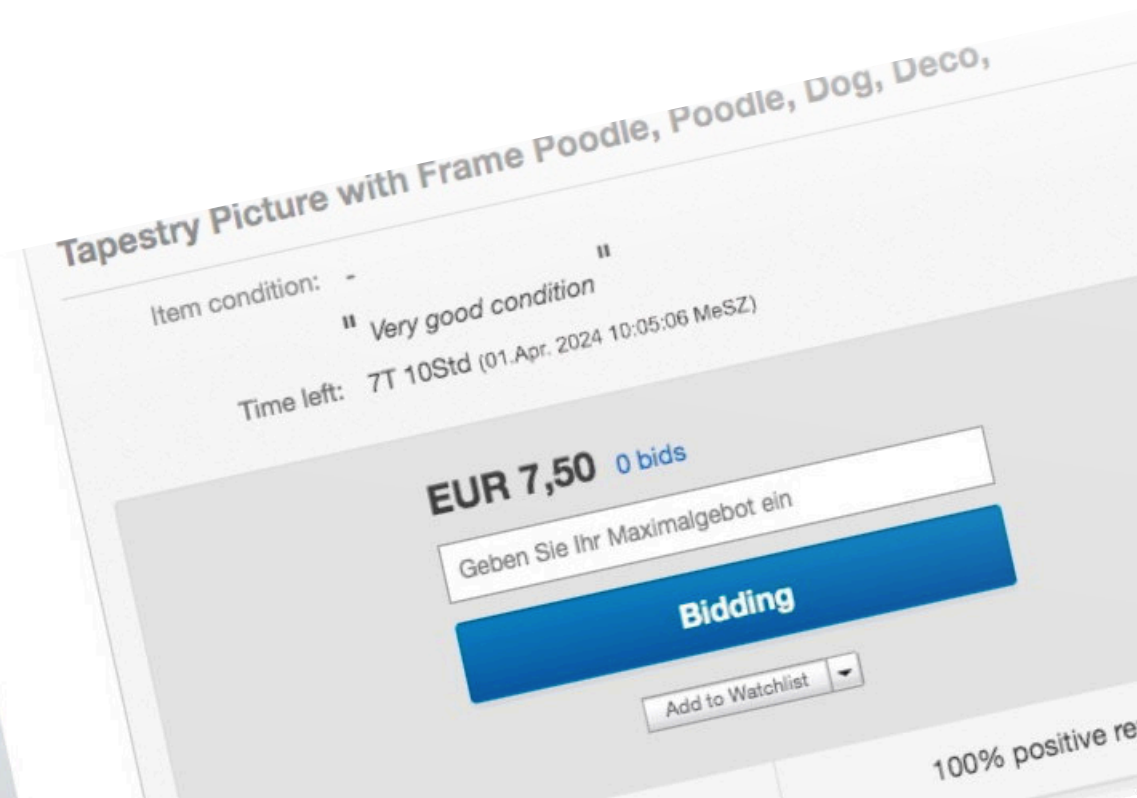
Tapestry Picture with Frame Poodle, Poodle, Dog, Deco,

Item condition: -
" Very good condition "

Time left: 7T 10Std (01.Apr. 2024 10:05:06 MeSZ)

EUR 7,50 0 bids

Geben Sie Ihr Maximalgebot ein

Bidding

Add to Watchlist

100% positive re